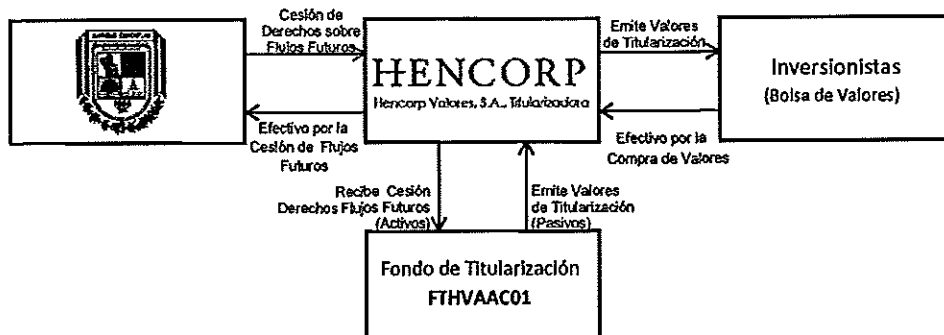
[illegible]

Cesión de Derechos sobre Flujos Futuros

HENCORP
Hencorp Valores, S.A., Titularizadora

Emite Valores de Titularización

Inversionistas
(Bolsa de Valores)

Efectivo por la Cesión de Flujos Futuros

Efectivo por la Compra de Valores

Recibe Cesión Derechos Flujos Futuros (Activos)

Emite Valores de Titularización (Pasivos)

Fondo de Titularización
FTHVAAC01